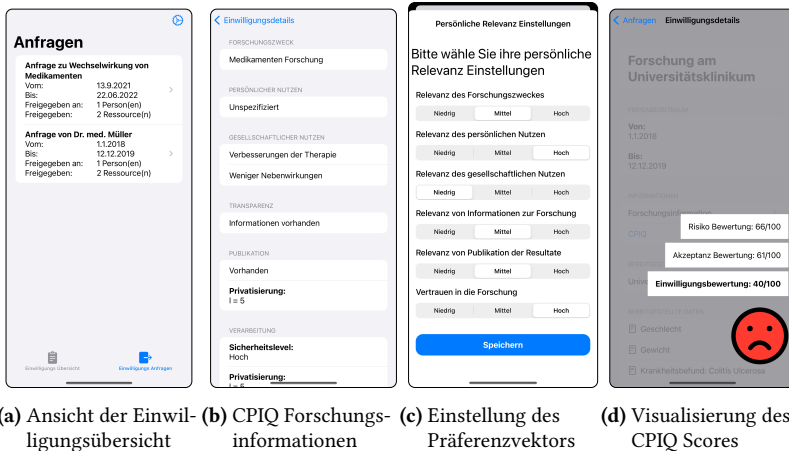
Anfragen

Anfrage zu Wechselwirkung von Medikamenten
Vom: 13.9.2021
Bis: 22.06.2022
Freigegeben an: 1 Person(en)
Freigegeben: 2 Ressource(n)

Anfrage von Dr. med. Müller
Vom: 1.1.2018
Bis: 12.12.2019
Freigegeben an: 1 Person(en)
Freigegeben: 2 Ressource(n)

Einwilligungs Übersicht
Einwilligungs Anfragen

< Einwilligungsdetails

FORSCHUNGSZWECK
Medikamenten Forschung

PERSÖNLICHER NUTZEN
Unspezifiziert

GESELLSCHAFTLICHER NUTZEN
Verbesserungen der Therapie
Weniger Nebenwirkungen

TRANSPARENZ
Informationen vorhanden

PUBLIKATION
Vorhanden
Privatisierung:
l = 5

VERARBEITUNG
Sicherheitslevel:
Hoch
Privatisierung:
l = 5

Persönliche Relevanz Einstellungen

Bitte wähle Sie ihre persönliche Relevanz Einstellungen

Relevanz des Forschungszweckes
Niedrig | Mittel | Hoch
Relevanz des persönlichen Nutzen
Niedrig | Mittel | Hoch
Relevanz des gesellschaftlichen Nutzen
Niedrig | Mittel | Hoch
Relevanz von Informationen zur Forschung
Niedrig | Mittel | Hoch
Relevanz von Publikation der Resultate
Niedrig | Mittel | Hoch
Vertrauen in die Forschung
Niedrig | Mittel | Hoch

Speichern

< Anfragen Einwilligungsdetails

Forschung am Universitätsklinikum

FREIGABEZEITRAUM
Von:
1.1.2018
Bis:
12.12.2019

INFORMATIONEN
Forschungsinformation
CPIQ

Risiko Bewertung: 66/100
Akzeptanz Bewertung: 61/100
Einwilligungsbewertung: 40/100

Univ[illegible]

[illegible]
Geschlecht
Gewicht
Krankheitsbefund: Colitis Ulcerosa

(a) Ansicht der Einwilligungsübersicht
(b) CPIQ Forschungsinformationen
(c) Einstellung des Präferenzvektors
(d) Visualisierung des CPIQ Scores